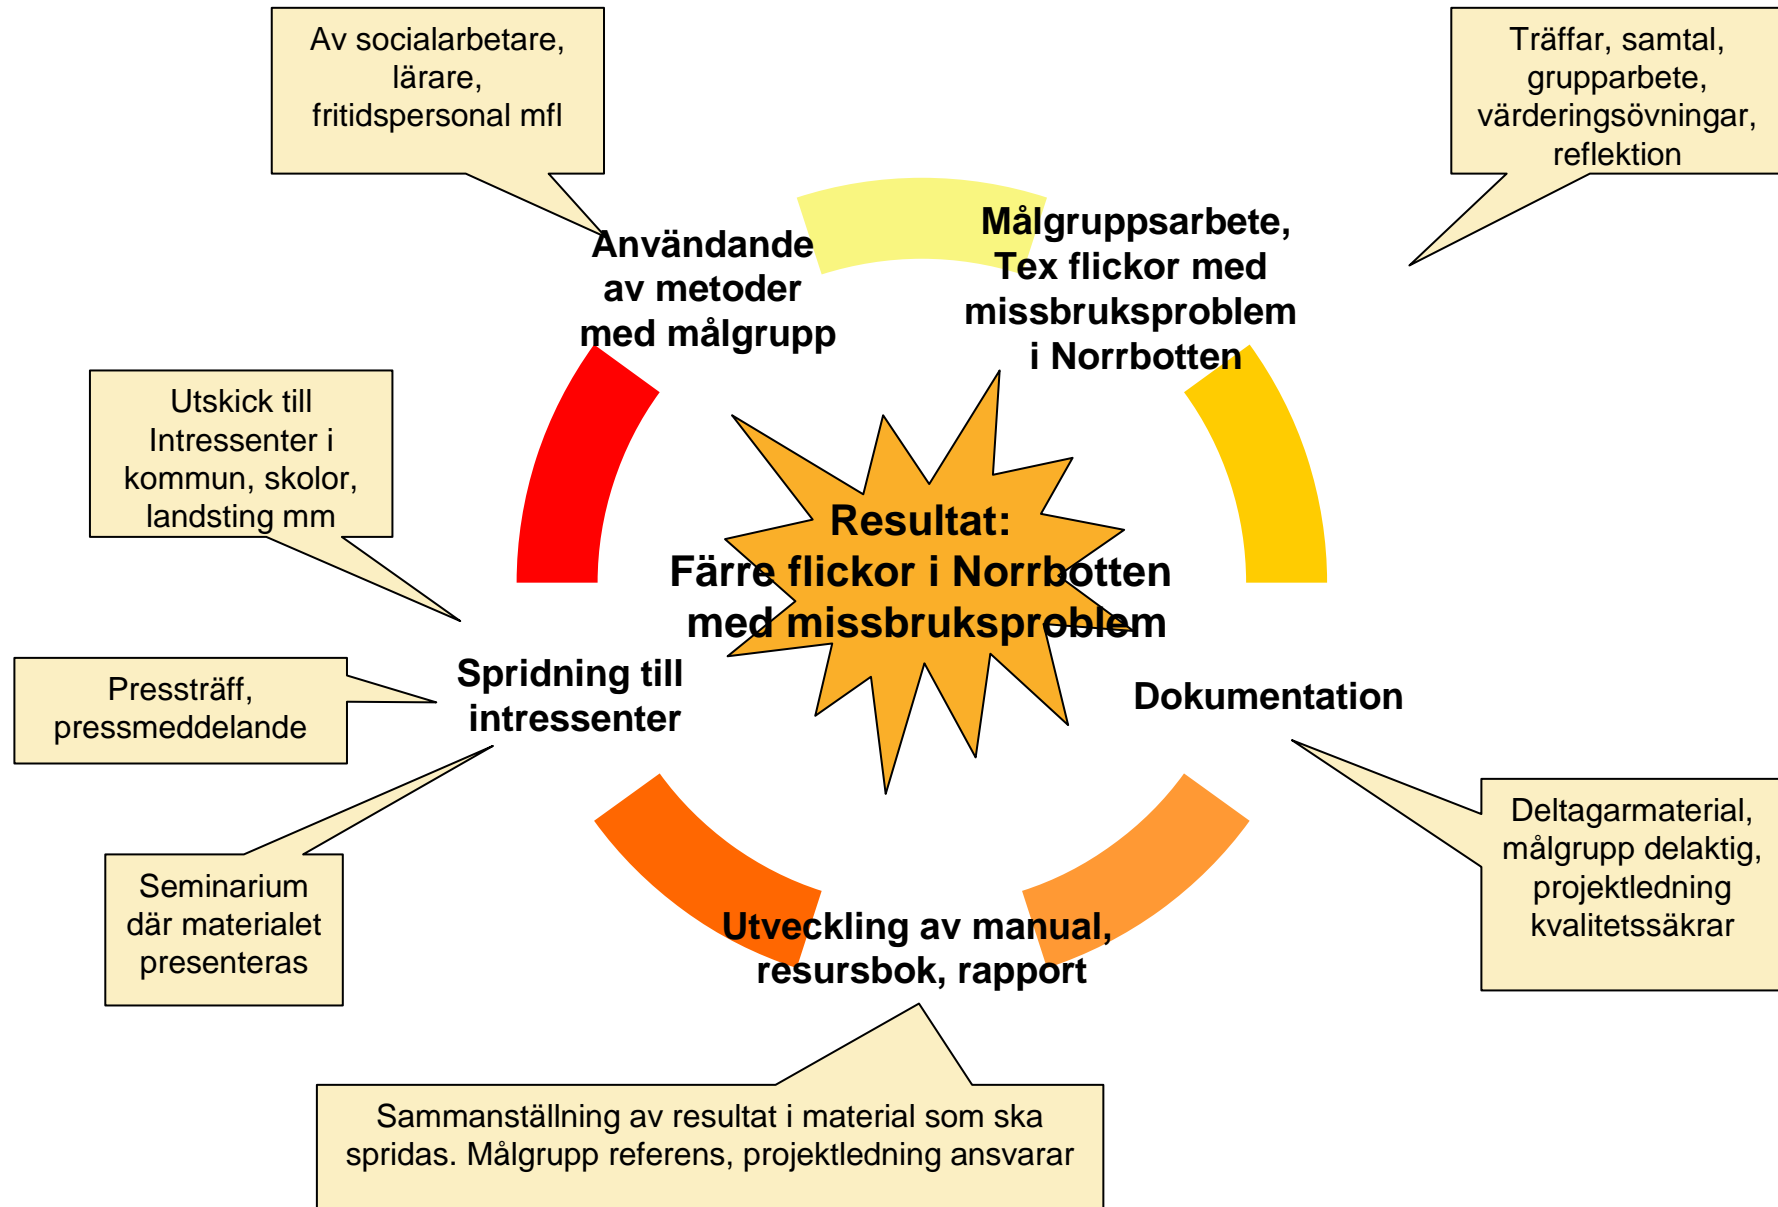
Av socialarbetare, lärare, fritidspersonal mfl

Träffar, samtal, grupparbete, värderingsövningar, reflektion

Användande av metoder med målgrupp

Målgruppsarbete, Tex flickor med missbruksproblem i Norrbotten

Utskick till Intressenter i kommun, skolor, landsting mm

Resultat: Färre flickor i Norrbotten med missbruksproblem

Pressträff, pressmeddelande

Spridning till intressenter

Dokumentation

Seminarium där materialet presenteras

Deltagarmaterial, målgrupp delaktig, projektledning kvalitetssäkrar

Utveckling av manual, resursbok, rapport

Sammanställning av resultat i material som ska spridas. Målgrupp referens, projektledning ansvarar